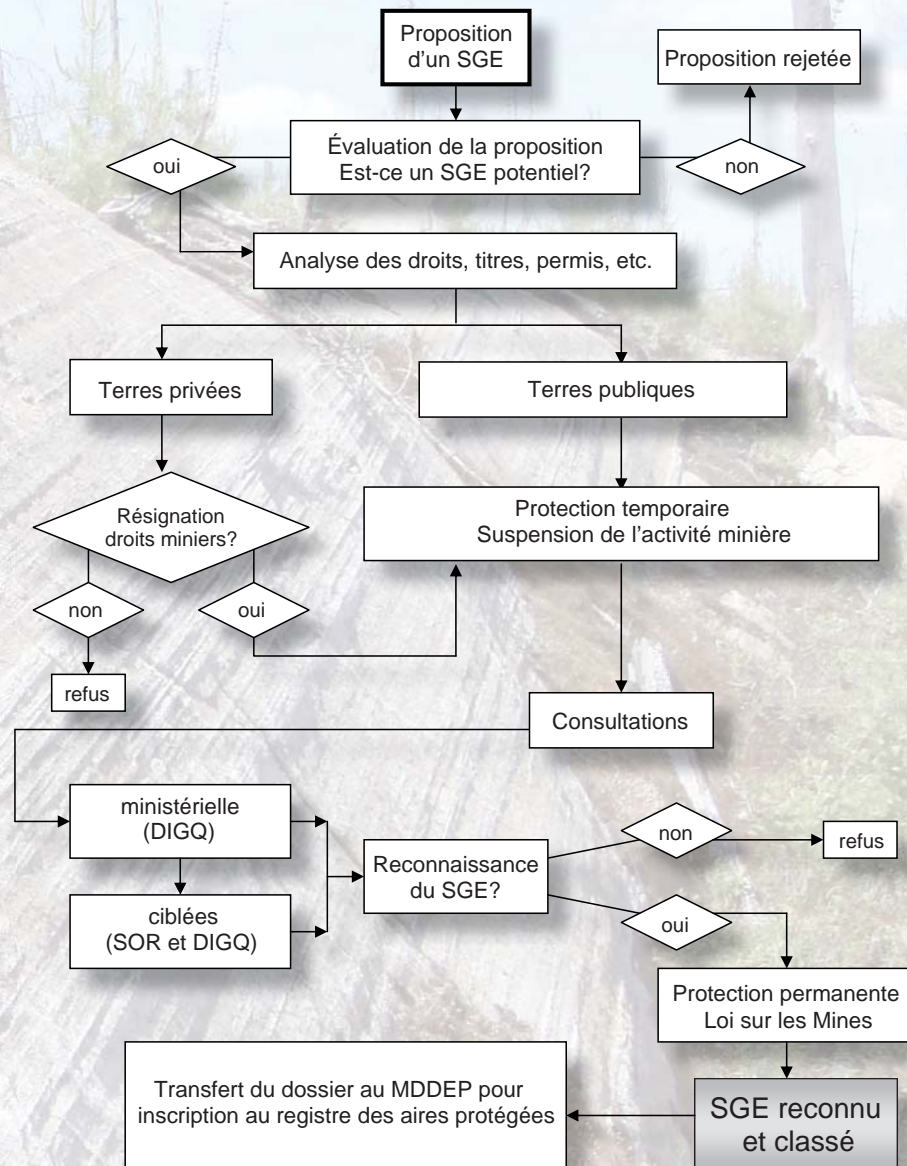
Proposition d'un SGE

Proposition rejetée

Évaluation de la proposition
Est-ce un SGE potentiel?

oui

non

Analyse des droits, titres, permis, etc.

Terres privées

Terres publiques

Résignation droits miniers?

Protection temporaire
Suspension de l'activité minière

non

oui

refus

Consultations

ministérielle (DIGQ)

non

refus

Reconnaissance du SGE?

ciblées (SOR et DIGQ)

oui

Protection permanente
Loi sur les Mines

Transfert du dossier au MDDEP pour inscription au registre des aires protégées

SGE reconnu et classé